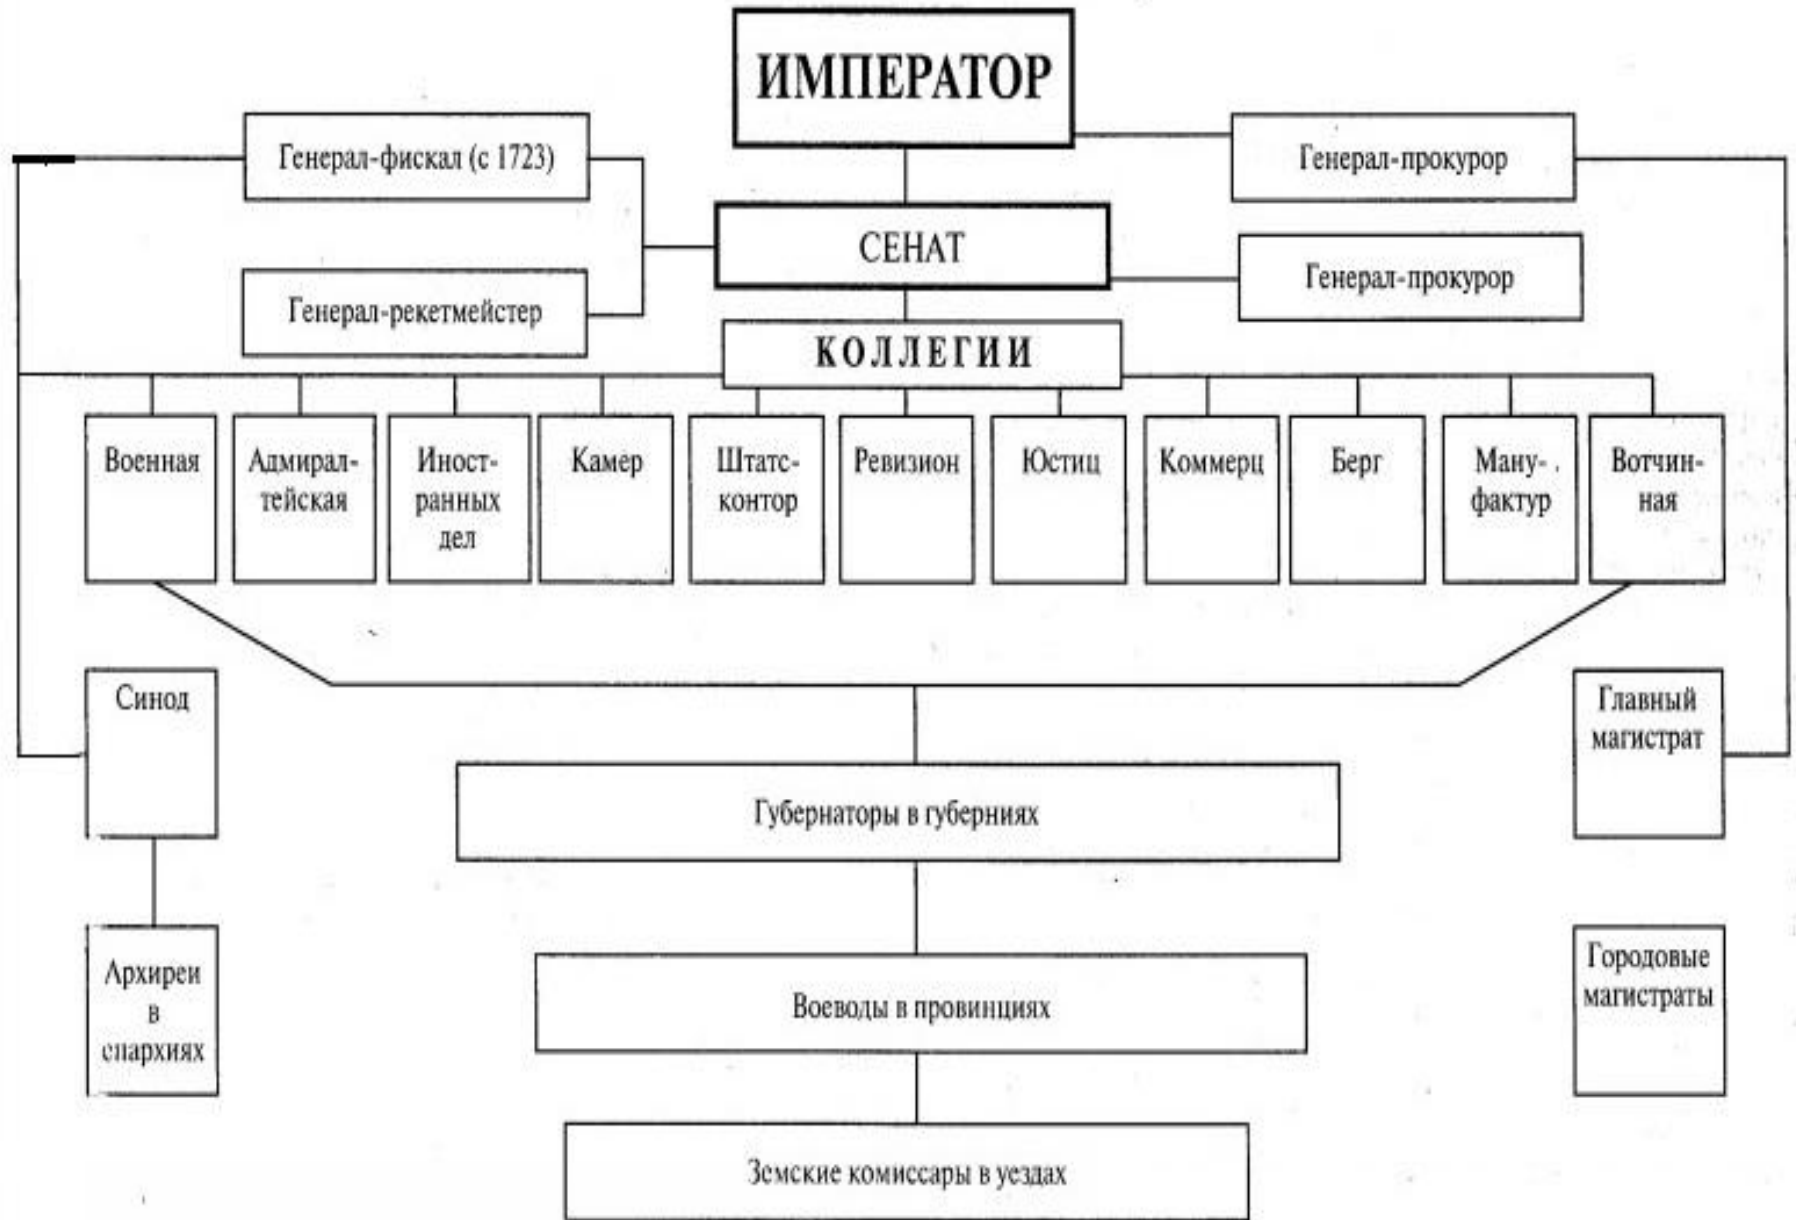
ИМПЕРАТОР

Генерал-фискал (с 1723)

Генерал-прокурор

СЕНАТ

Генерал-прокурор

Генерал-рекетмейстер

КОЛЛЕГИИ

Военная

Адмиралтейская

Иностранных дел

Камер

Штатс-контор

Ревизион

Юстиц

Коммерц

Берг

Мануфактур

Вотчинная

Синод

Главный магистрат

Губернаторы в губерниях

Архиреи в епархиях

Воеводы в провинциях

Городовые магистраты

Земские комиссары в уездах